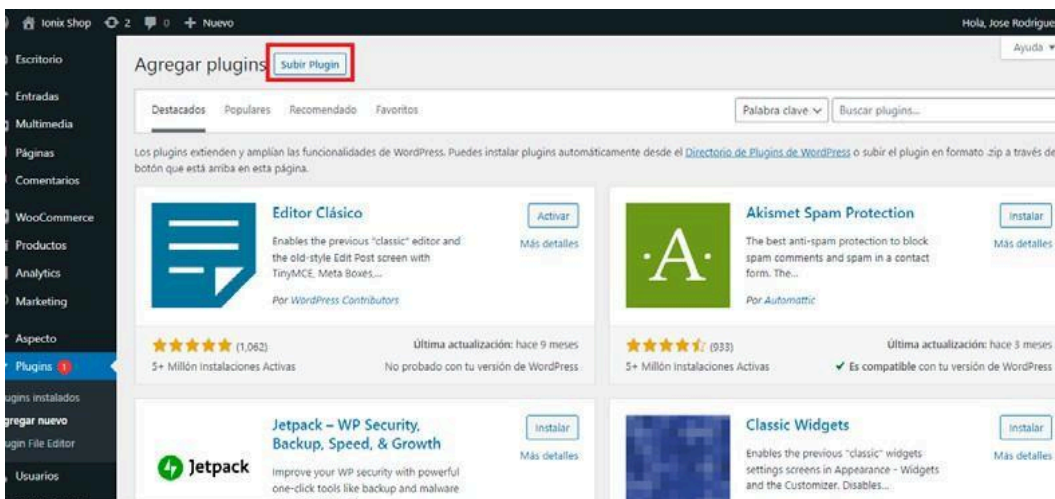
Ionix Shop 2 0 + Nuevo

Hola, Jose Rodrigue

Escritorio
Entradas
Multimedia
Páginas
Comentarios
WooCommerce
Productos
Analytics
Marketing
Aspecto
Plugins 1
ugins instalados
gregar nuevo
ugin File Editor
Usuarios

Agregar plugins Subir Plugin

Ayuda ▾

Destacados Populares Recomendado Favoritos

Palabra clave ∨ Buscar plugins...

Los plugins extienden y amplían las funcionalidades de WordPress. Puedes instalar plugins automáticamente desde el Directorio de Plugins de WordPress o subir el plugin en formato .zip a través de botón que está arriba en esta página.

Editor Clásico

Enables the previous "classic" editor and the old-style Edit Post screen with TinyMCE, Meta Boxes,...

Por WordPress Contributors

Activar
Más detalles

★★★★★ (1,062)
5+ Millón Instalaciones Activas

Última actualización: hace 9 meses
No probado con tu versión de WordPress

Akismet Spam Protection

The best anti-spam protection to block spam comments and spam in a contact form. The...

Por Automattic

Instalar
Más detalles

★★★★½ (933)
5+ Millón Instalaciones Activas

Última actualización: hace 3 meses
✔ Es compatible con tu versión de WordPress

Jetpack

Jetpack – WP Security, Backup, Speed, & Growth

Improve your WP security with powerful one-click tools like backup and malware

Instalar
Más detalles

Classic Widgets

Enables the previous "classic" widgets settings screens in Appearance - Widgets and the Customizer. Disables...

Instalar
Más detalles